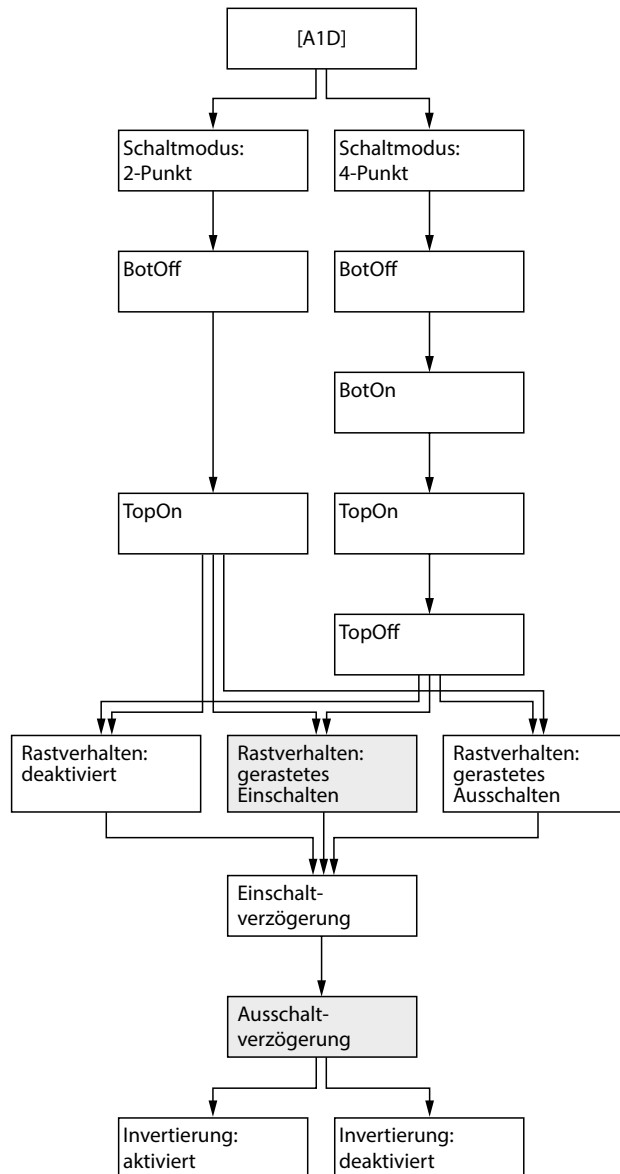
[A1D]

Schaltmodus: 2-Punkt

Schaltmodus: 4-Punkt

BotOff

BotOff

BotOn

TopOn

TopOn

TopOff

Rastverhalten: deaktiviert

Rastverhalten: gerastetes Einschalten

Rastverhalten: gerastetes Ausschalten

Einschalt-verzögerung

Ausschalt-verzögerung

Invertierung: aktiviert

Invertierung: deaktiviert